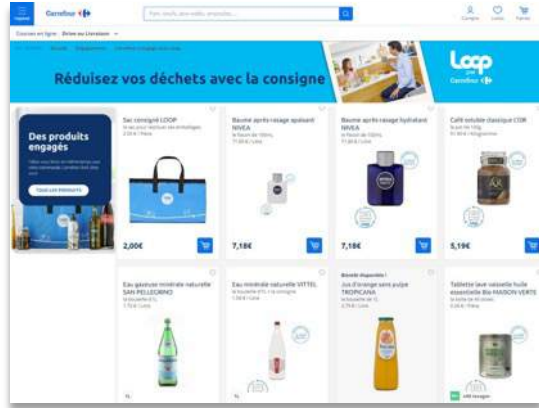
Carrefour

Courses en ligne · Drive ou Livraison

Réduisez vos déchets avec la consigne

Loop
Carrefour

Des produits engagés

TOUS LES PRODUITS

Sac consigné LOOP
2,00€

Baume après-rasage apaisant NIVEA
7,18€

Baume après-rasage hydratant NIVEA
7,18€

Café soluble classique COR
5,19€

Eau gazeuse minérale naturelle SAN PELLEGRINO

Eau minérale naturelle VITTEL

Bientôt disponible !
Jus d'orange sans pulpe TROPICANA

Tablette lave vaisselle huile essentielle Bio MAISON VERTE